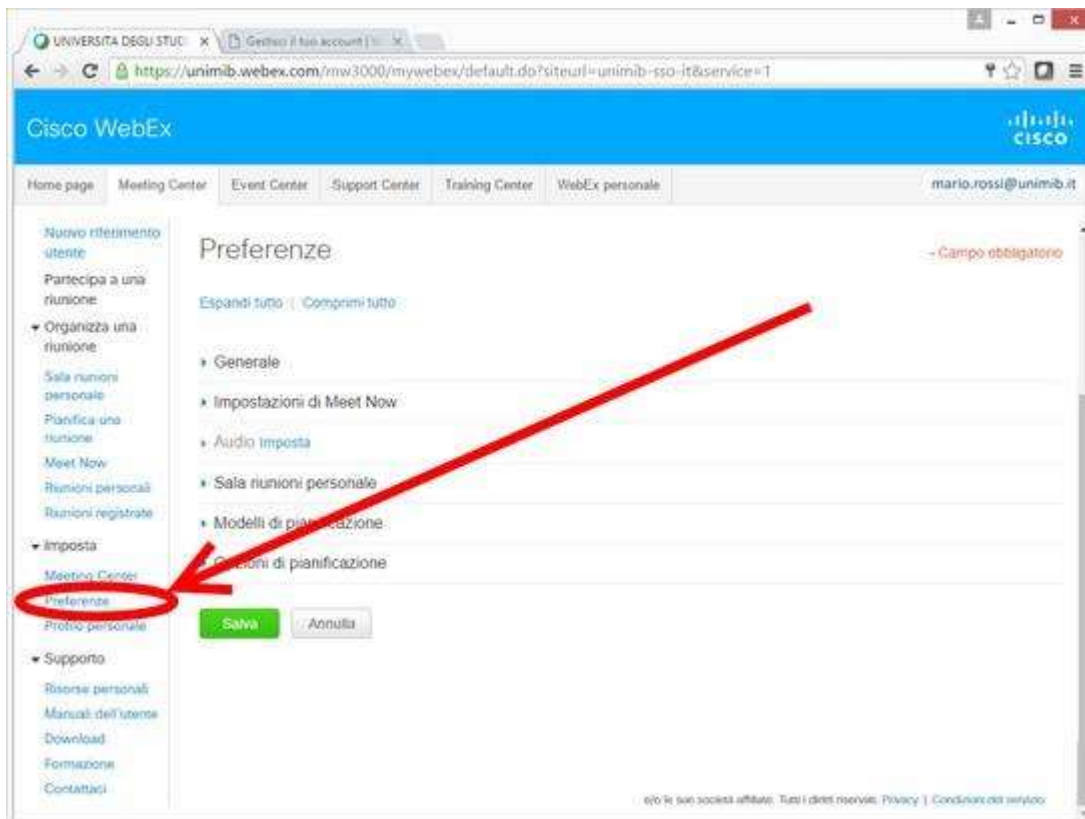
UNIVERSITA DEGLI STUD × Gestisci il tuo account | × 

https://unimib.webex.com/mw3000/mywebex/default.do?siteurl=unimib-sso-it&service=1

Cisco WebEx

cisco

Home page | Meeting Center | Event Center | Support Center | Training Center | WebEx personale

mario.rossi@unimib.it

Nuovo riferimento utente
Partecipa a una riunione
Organizza una riunione
Sala riunioni personale
Pianifica una riunione
Meet Now
Riunioni personali
Riunioni registrate
Imposta
Meeting Center
Preferenze
Profilo personale
Supporto
Risorse personali
Manuali dell'utente
Download
Formazione
Contattaci

Preferenze

- Campo obbligatorio

Espandi tutto | Comprimi tutto

Generale
Impostazioni di Meet Now
Audio Imposta
Sala riunioni personale
Modelli di pianificazione
Opzioni di pianificazione

Salva
Annulla

e/o le sue società affiliate. Tutti i diritti riservati. Privacy | Condizioni del servizio